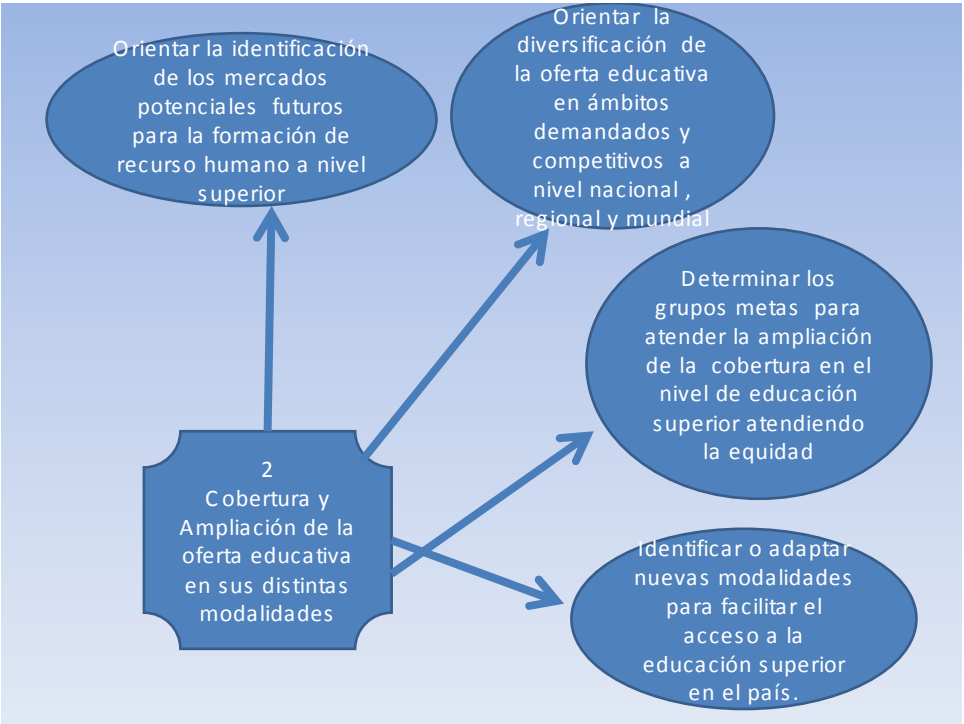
Orientar la identificación de los mercados potenciales futuros para la formación de recurso humano a nivel superior

Orientar la diversificación de la oferta educativa en ámbitos demandados y competitivos a nivel nacional , regional y mundial

Determinar los grupos metas para atender la ampliación de la cobertura en el nivel de educación superior atendiendo la equidad

2
Cobertura y Ampliación de la oferta educativa en sus distintas modalidades

Identificar o adaptar nuevas modalidades para facilitar el acceso a la educación superior en el país.